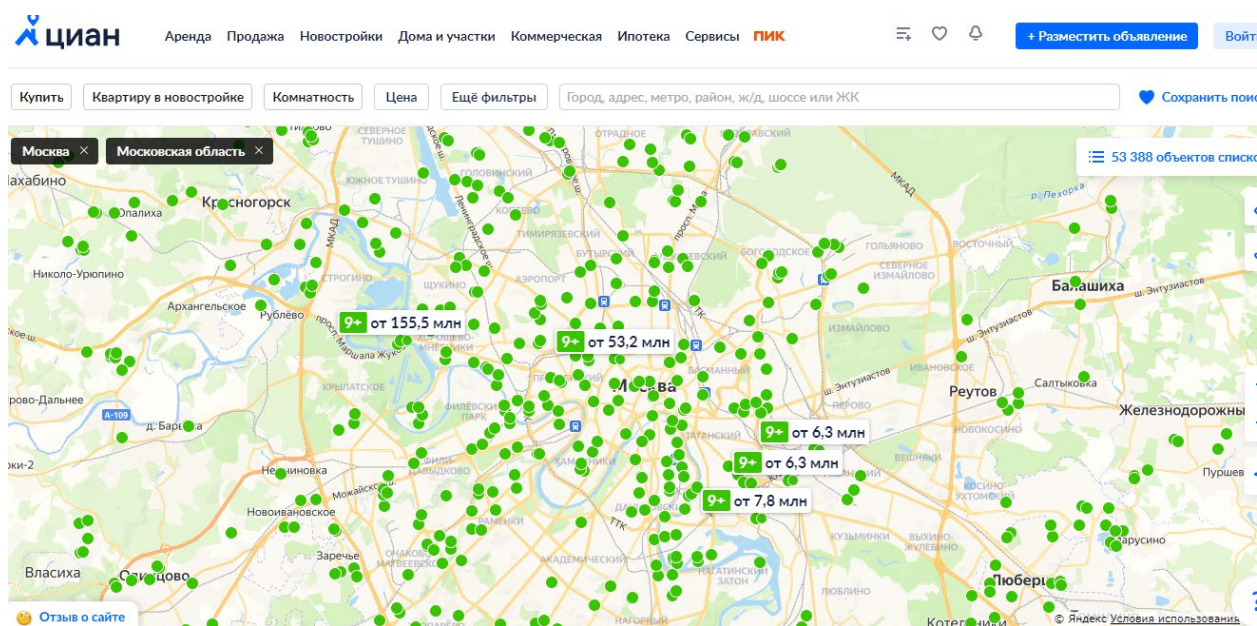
циан Аренда Продажа Новостройки Дома и участки Коммерческая Ипотека Сервисы ПИК

+ Разместить объявление Войт

Купить Квартиру в новостройке Комнатность Цена Ещё фильтры Город, адрес, метро, район, ж/д, шоссе или ЖК Сохранить поис

Москва × Московская область ×

53 388 объектов списк

Нахабино
Опалиха
Красногорск
Николо-Урюпино
Архангельское
Рублёво
Строгино
Щукино
Северное Тушино
Южное Тушино
Головинский
Тимирязевский
Бутырский
Аэропорт
Отрадное
Богородское
Гольяново
Восточный
Северное Измайлово
Балашиха
Пехорка
МКАД
Хорошёво
Крылатское
Филёвский парк
Дорогомилово
Москва
Измайлово
Ивановское
Реутов
Салтыковка
Железнодорожны
Перово
Новогиреево
Вешняки
Кожухово
Косино
Пуршев
Дарусино
Кузьминки
Выхино-Жулебино
Люберцы
Котельники
Нагатинский затон
Академический
Раменки
Хамовники
Таганский
ш. Энтузиастов
Корово-Дальнее
А-109
д. Барвиха
Ожки-2
Немчиновка
Можайское ш.
Новоивановское
Заречье
Власиха
Одинцово
ТТК
проспект Маршала Жукова
9+ от 155,5 млн
9+ от 53,2 млн
9+ от 6,3 млн
9+ от 6,3 млн
9+ от 7,8 млн

Отзыв о сайте
© Яндекс Условия использования